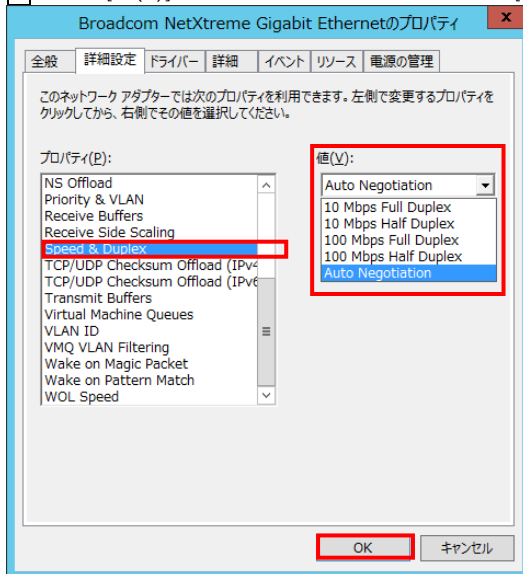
Broadcom NetXtreme Gigabit Ethernetのプロパティ

全般 | 詳細設定 | ドライバー | 詳細 | イベント | リソース | 電源の管理

このネットワーク アダプターでは次のプロパティを利用できます。左側で変更するプロパティをクリックしてから、右側でその値を選択してください。

プロパティ(P):

NS Offload
Priority & VLAN
Receive Buffers
Receive Side Scaling
Speed & Duplex
TCP/UDP Checksum Offload (IPv4
TCP/UDP Checksum Offload (IPv6
Transmit Buffers
Virtual Machine Queues
VLAN ID
VMQ VLAN Filtering
Wake on Magic Packet
Wake on Pattern Match
WOL Speed

値(V):

Auto Negotiation

10 Mbps Full Duplex
10 Mbps Half Duplex
100 Mbps Full Duplex
100 Mbps Half Duplex
Auto Negotiation

OK
キャンセル